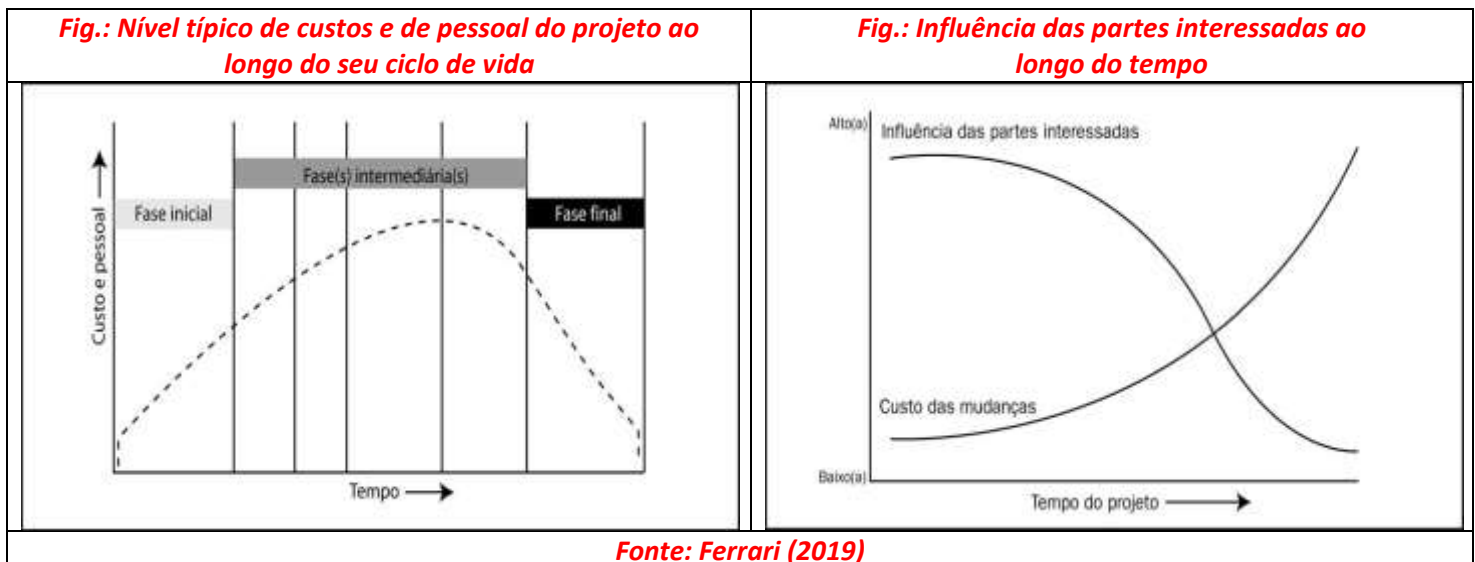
| Fig.: Nível típico de custos e de pessoal do projeto ao longo do seu ciclo de vida | Fig.: Influência das partes interessadas ao longo do tempo |
|---|---|
| Fase(s) intermediária(s)<br>Fase inicial<br>Fase final<br>Custo e pessoal<br>Tempo | Alto(a)<br>Influência das partes interessadas<br>Custo das mudanças<br>Baixo(a)<br>Tempo do projeto |

Fonte: Ferrari (2019)